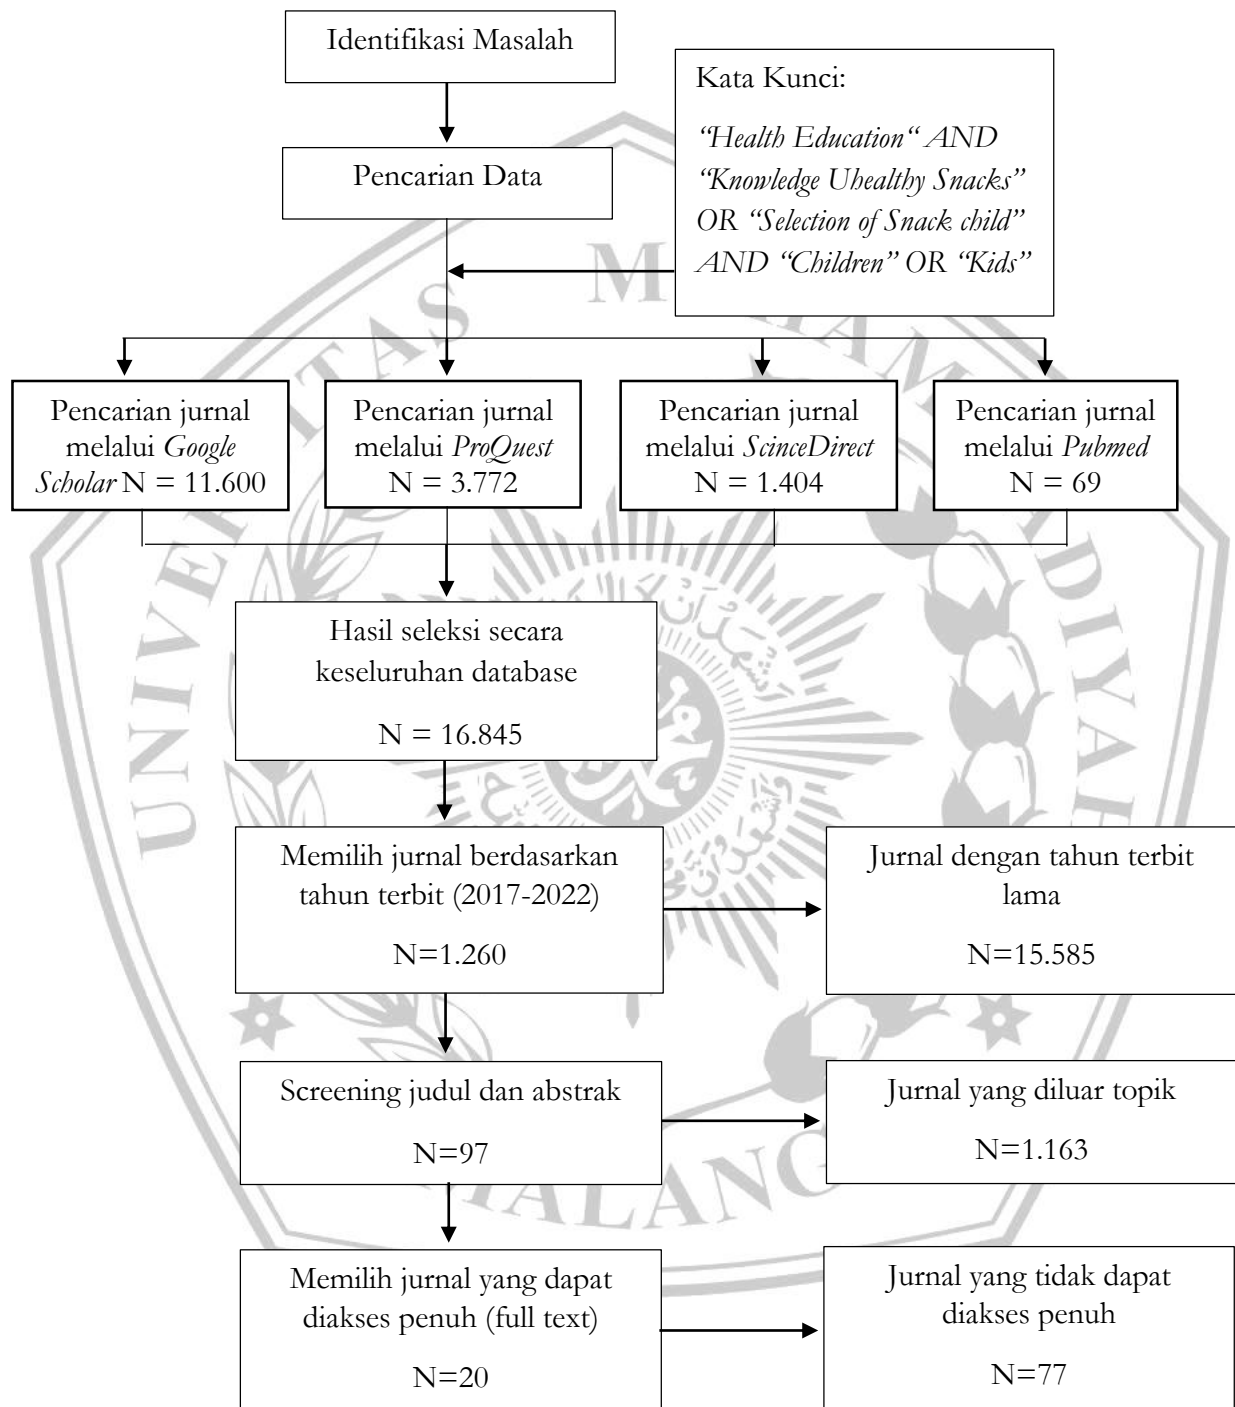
Identifikasi Masalah

Kata Kunci:

"Health Education" AND "Knowledge Uhealthy Snacks" OR "Selection of Snack child" AND "Children" OR "Kids"

Pencarian Data

Pencarian jurnal melalui Google Scholar N = 11.600

Pencarian jurnal melalui ProQuest N = 3.772

Pencarian jurnal melalui ScinceDirect N = 1.404

Pencarian jurnal melalui Pubmed N = 69

Hasil seleksi secara keseluruhan database

N = 16.845

Memilih jurnal berdasarkan tahun terbit (2017-2022)

N=1.260

Jurnal dengan tahun terbit lama

N=15.585

Screening judul dan abstrak

N=97

Jurnal yang diluar topik

N=1.163

Memilih jurnal yang dapat diakses penuh (full text)

N=20

Jurnal yang tidak dapat diakses penuh

N=77